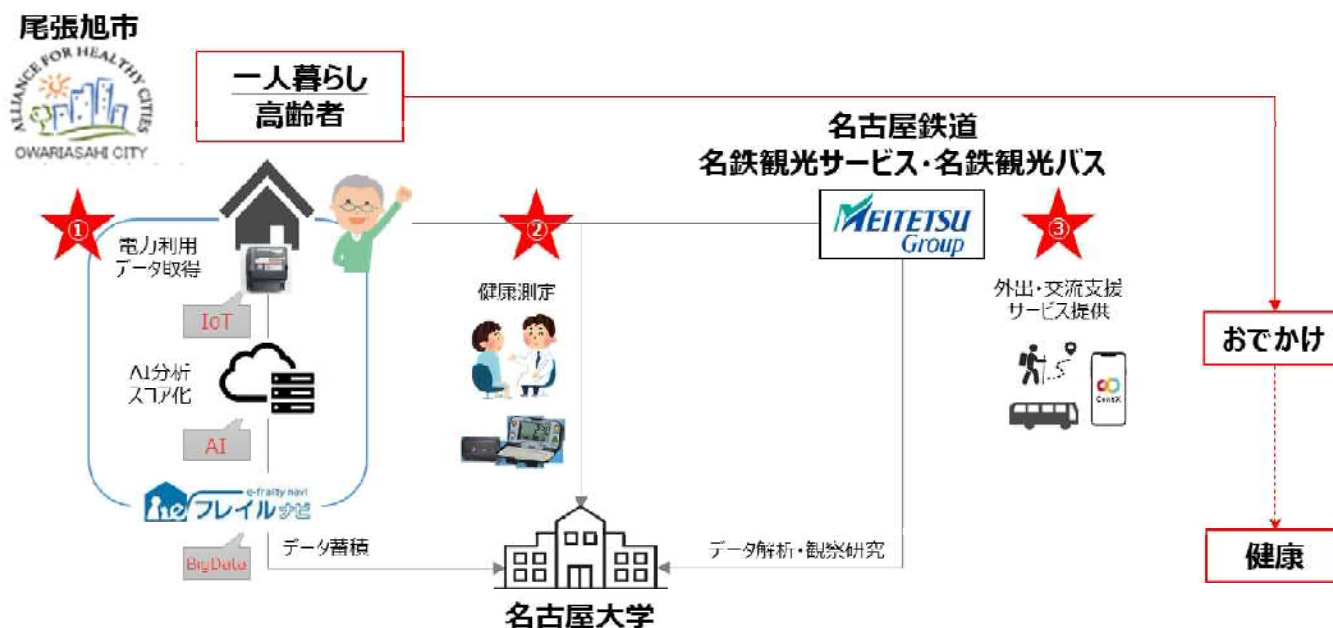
尾張旭市

ALLIANCE FOR HEALTHY CITIES
OWARIASAHI CITY

一人暮らし
高齢者

名古屋鉄道
名鉄観光サービス・名鉄観光バス

MEITETSU Group

①
電力利用
データ取得

IoT

AI分析
スコア化

AI

e-frailty navi
フレイルなび

BigData

②
健康測定

③
外出・交流支援
サービス提供

CentX

おでかけ

健康

データ蓄積

データ解析・観察研究

名古屋大学